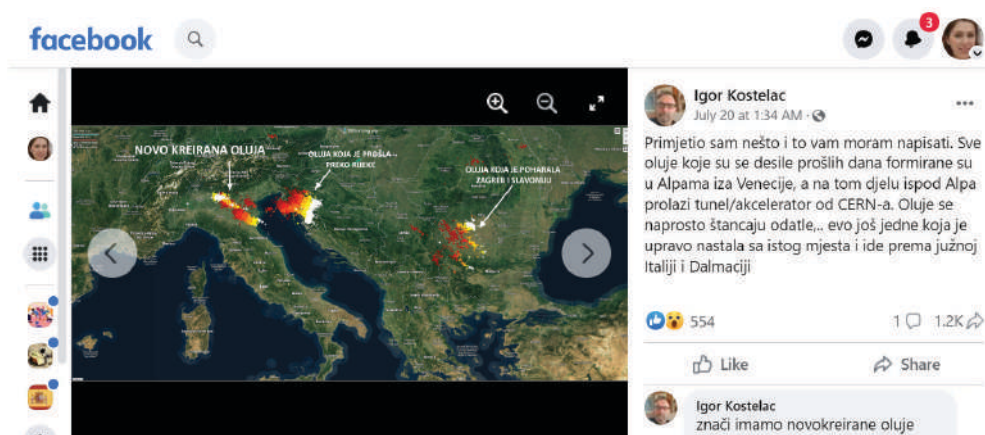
facebook

3

NOVO KREIRANA OLUJA

OLUJA KOJA JE PROŠLA PREKO RIJEKE

OLUJA KOJA JE POHARALA ZAGREB I SLAVONIJU

Igor Kostelac
July 20 at 1:34 AM ·

Primjetio sam nešto i to vam moram napisati. Sve oluje koje su se desile prošlih dana formirane su u Alpama iza Venecije, a na tom djelu ispod Alpa prolazi tunel/akcelerator od CERN-a. Oluje se naprosto štancaju odatle,.. evo još jedne koja je upravo nastala sa istog mjesta i ide prema južnoj Italiji i Dalmaciji

554

1 1.2K

Like

Share

Igor Kostelac
znači imamo novokreirane oluje